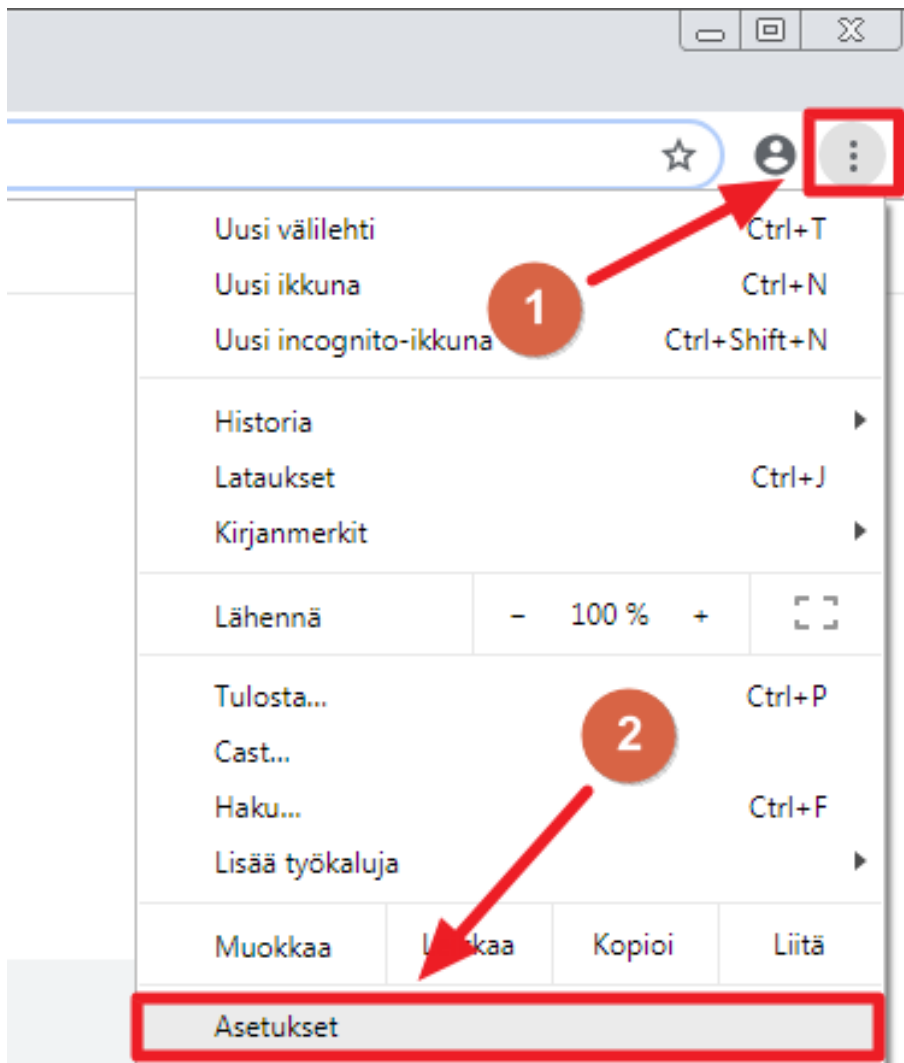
Uusi välilehti Ctrl+T
Uusi ikkuna Ctrl+N
Uusi incognito-ikkuna Ctrl+Shift+N

1

Historia
Lataukset Ctrl+J
Kirjanmerkit

Lähennä – 100 % +

Tulosta... Ctrl+P
Cast...
Haku... Ctrl+F
Lisää työkaluja

2

Muokkaa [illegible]kaa Kopioi Liitä

Asetukset